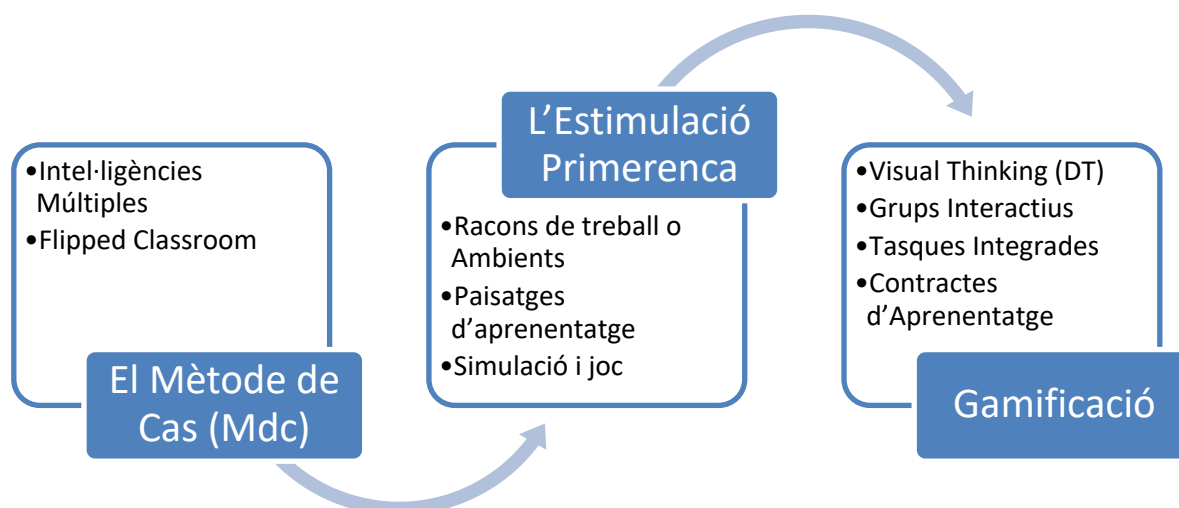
•Intel·ligències Múltiples
•Flipped Classroom

El Mètode de Cas (Mdc)

L'Estimulació Primerenca

•Racons de treball o Ambients
•Paisatges d'aprenentatge
•Simulació i joc

•Visual Thinking (DT)
•Grups Interactius
•Tasques Integrades
•Contractes d'Aprenentatge

Gamificació